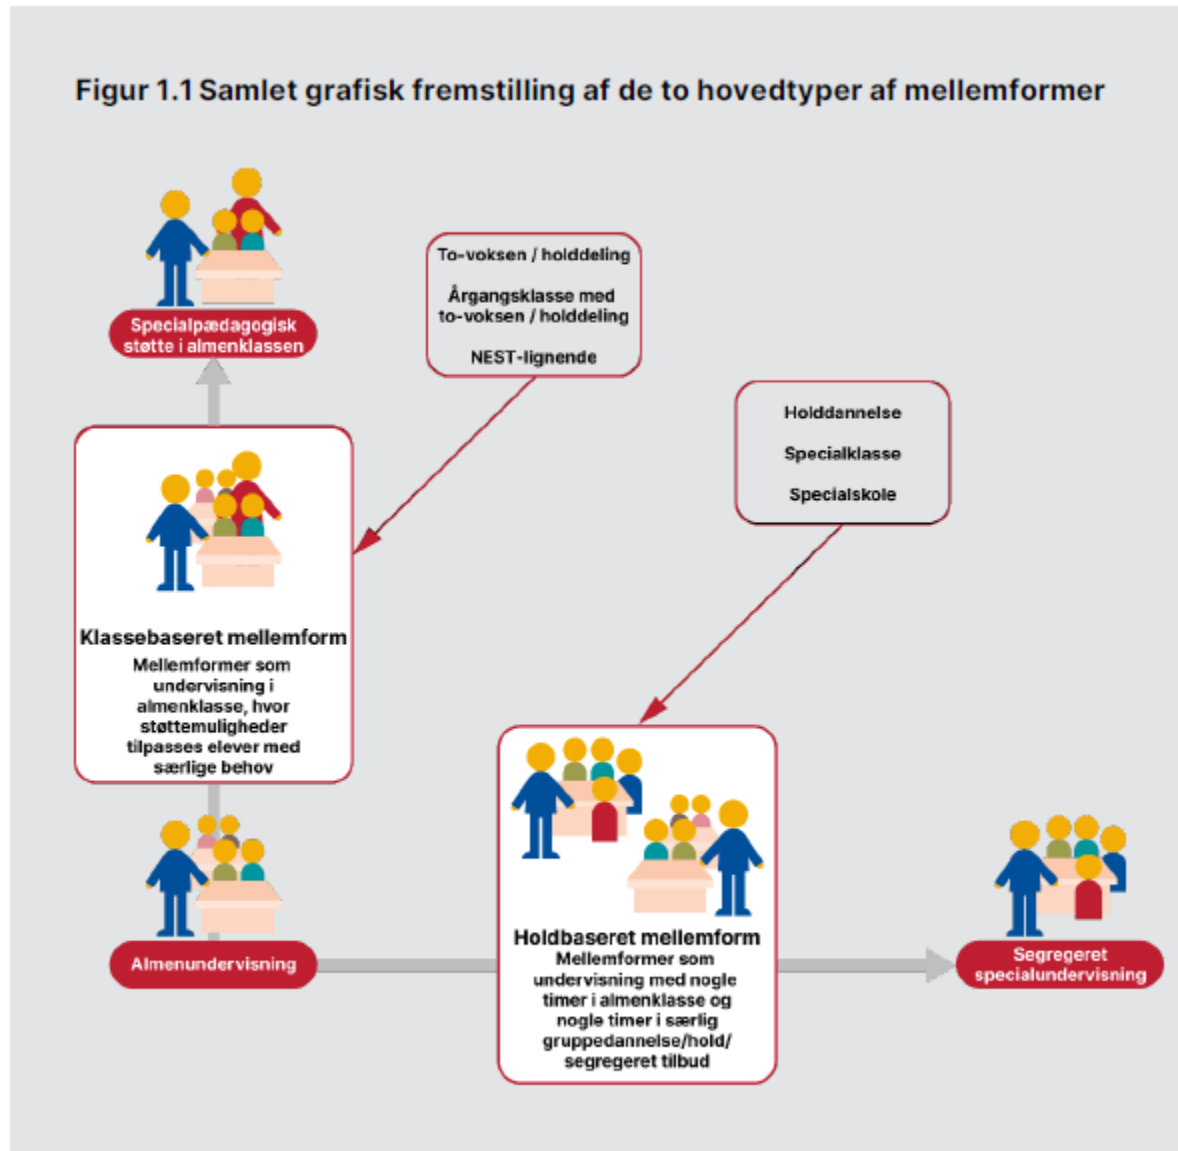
Figur 1.1 Samlet grafisk fremstilling af de to hovedtyper af mellemformer

Specialpædagogisk støtte i almenklassen

To-voksen / holddeling

Årgangsklasse med to-voksen / holddeling

NEST-lignende

Holddannelse

Specialklasse

Specialskole

Klassebaseret mellemform
Mellemformer som undervisning i almenklasse, hvor støttemuligheder tilpasses elever med særlige behov

Almenundervisning

Holdbaseret mellemform
Mellemformer som undervisning med nogle timer i almenklasse og nogle timer i særlig gruppedannelse/hold/ segregeret tilbud

Segregeret specialundervisning